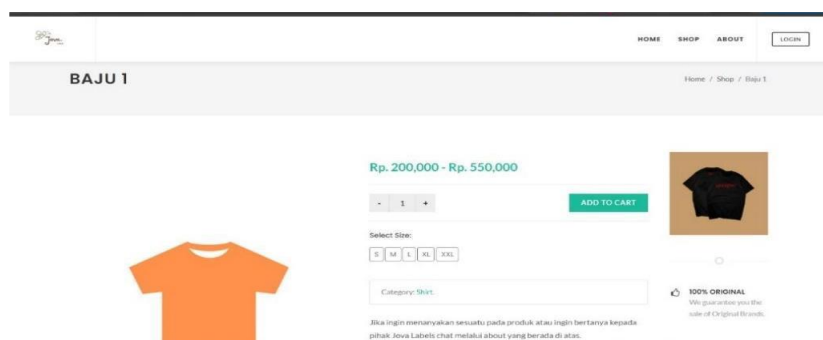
HOME SHOP ABOUT LOGIN

BAJU 1

Home / Shop / Baju 1

Rp. 200,000 - Rp. 550,000

- 1 +

ADD TO CART

Select Size:

S M L XL XXL

Category: Shirt

Jika ingin menanyakan sesuatu pada produk atau ingin bertanya kepada pihak Jova Labels chat melalui about yang berada di atas.

100% ORIGINAL

We guarantee you the sale of Original Brands.